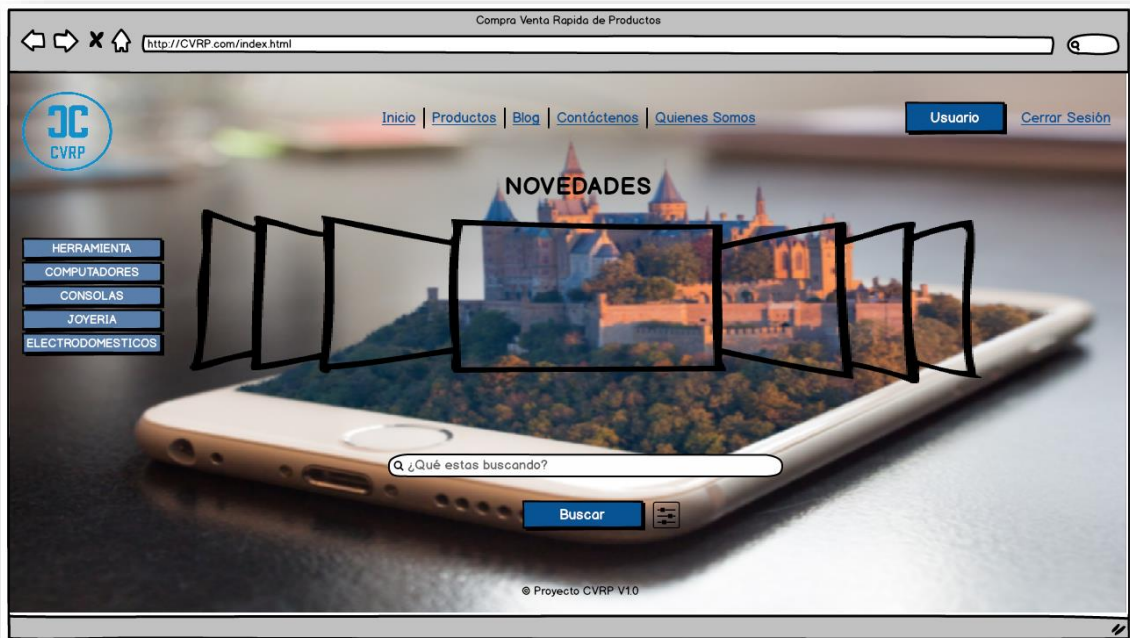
Compra Venta Rapida de Productos

http://CVRP.com/index.html

CVRP

Inicio | Productos | Blog | Contáctenos | Quienes Somos

Usuario

Cerrar Sesión

NOVEDADES

HERRAMIENTA
COMPUTADORES
CONSOLAS
JOYERIA
ELECTRODOMESTICOS

¿Qué estas buscando?

Buscar

© Proyecto CVRP V1.0